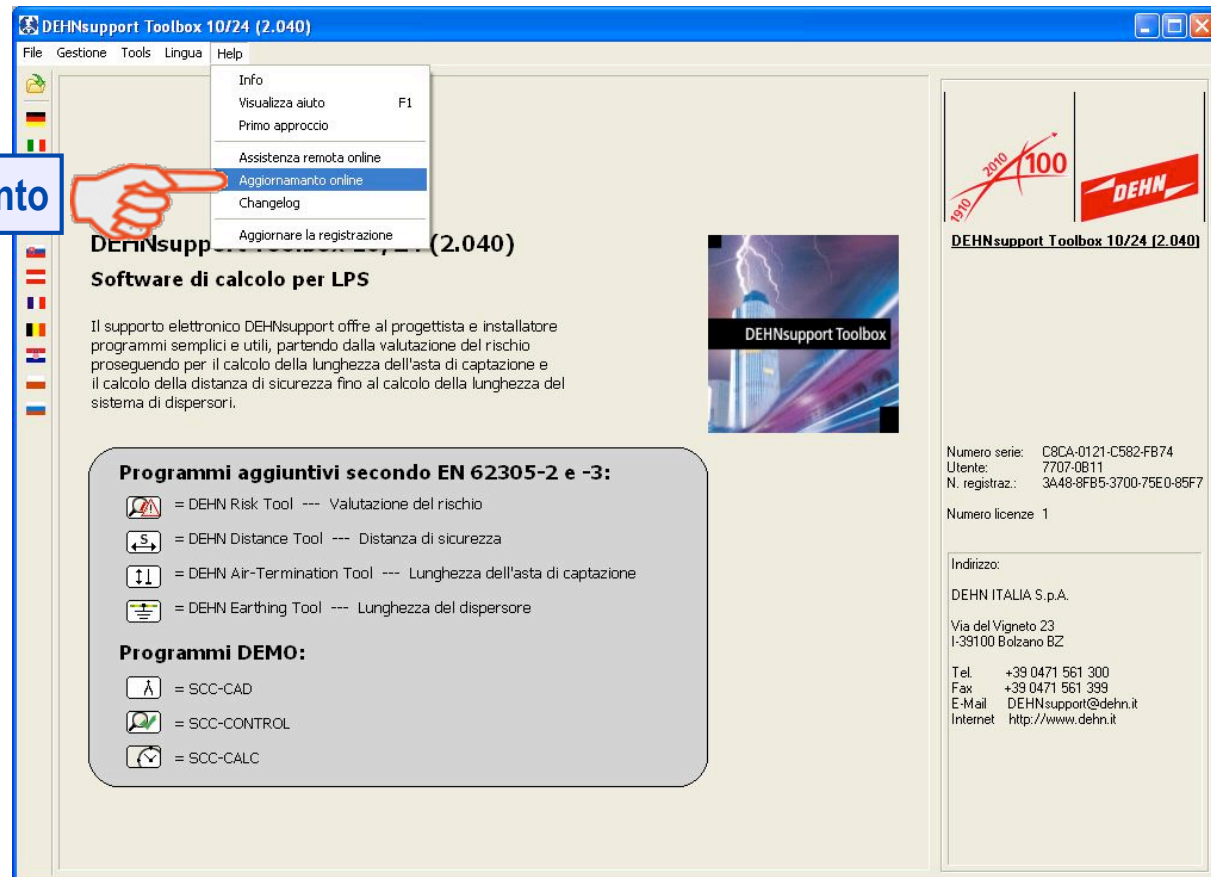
DEHNsupport Toolbox 10/24 (2.040)

File Gestione Tools Lingua Help

Info
Visualizza aiuto F1
Primo approccio
Assistenza remota online
Aggiornamanto online
Changelog
Aggiornare la registrazione

nto

DEHNsupp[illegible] (2.040)
Software di calcolo per LPS

Il supporto elettronico DEHNsupport offre al progettista e installatore programmi semplici e utili, partendo dalla valutazione del rischio proseguendo per il calcolo della lunghezza dell'asta di captazione e il calcolo della distanza di sicurezza fino al calcolo della lunghezza del sistema di dispersori.

DEHNsupport Toolbox

Programmi aggiuntivi secondo EN 62305-2 e -3:
= DEHN Risk Tool --- Valutazione del rischio
= DEHN Distance Tool --- Distanza di sicurezza
= DEHN Air-Termination Tool --- Lunghezza dell'asta di captazione
= DEHN Earthing Tool --- Lunghezza del dispersore

Programmi DEMO:
= SCC-CAD
= SCC-CONTROL
= SCC-CALC

1910 2010 100
DEHN

DEHNsupport Toolbox 10/24 (2.040)

Numero serie: C8CA-0121-C582-FB74
Utente: 7707-0B11
N. registraz.: 3A48-8FB5-3700-75E0-85F7

Numero licenze 1

Indirizzo:

DEHN ITALIA S.p.A.

Via del Vigneto 23
I-39100 Bolzano BZ

Tel. +39 0471 561 300
Fax +39 0471 561 399
E-Mail DEHNsupport@dehn.it
Internet http://www.dehn.it